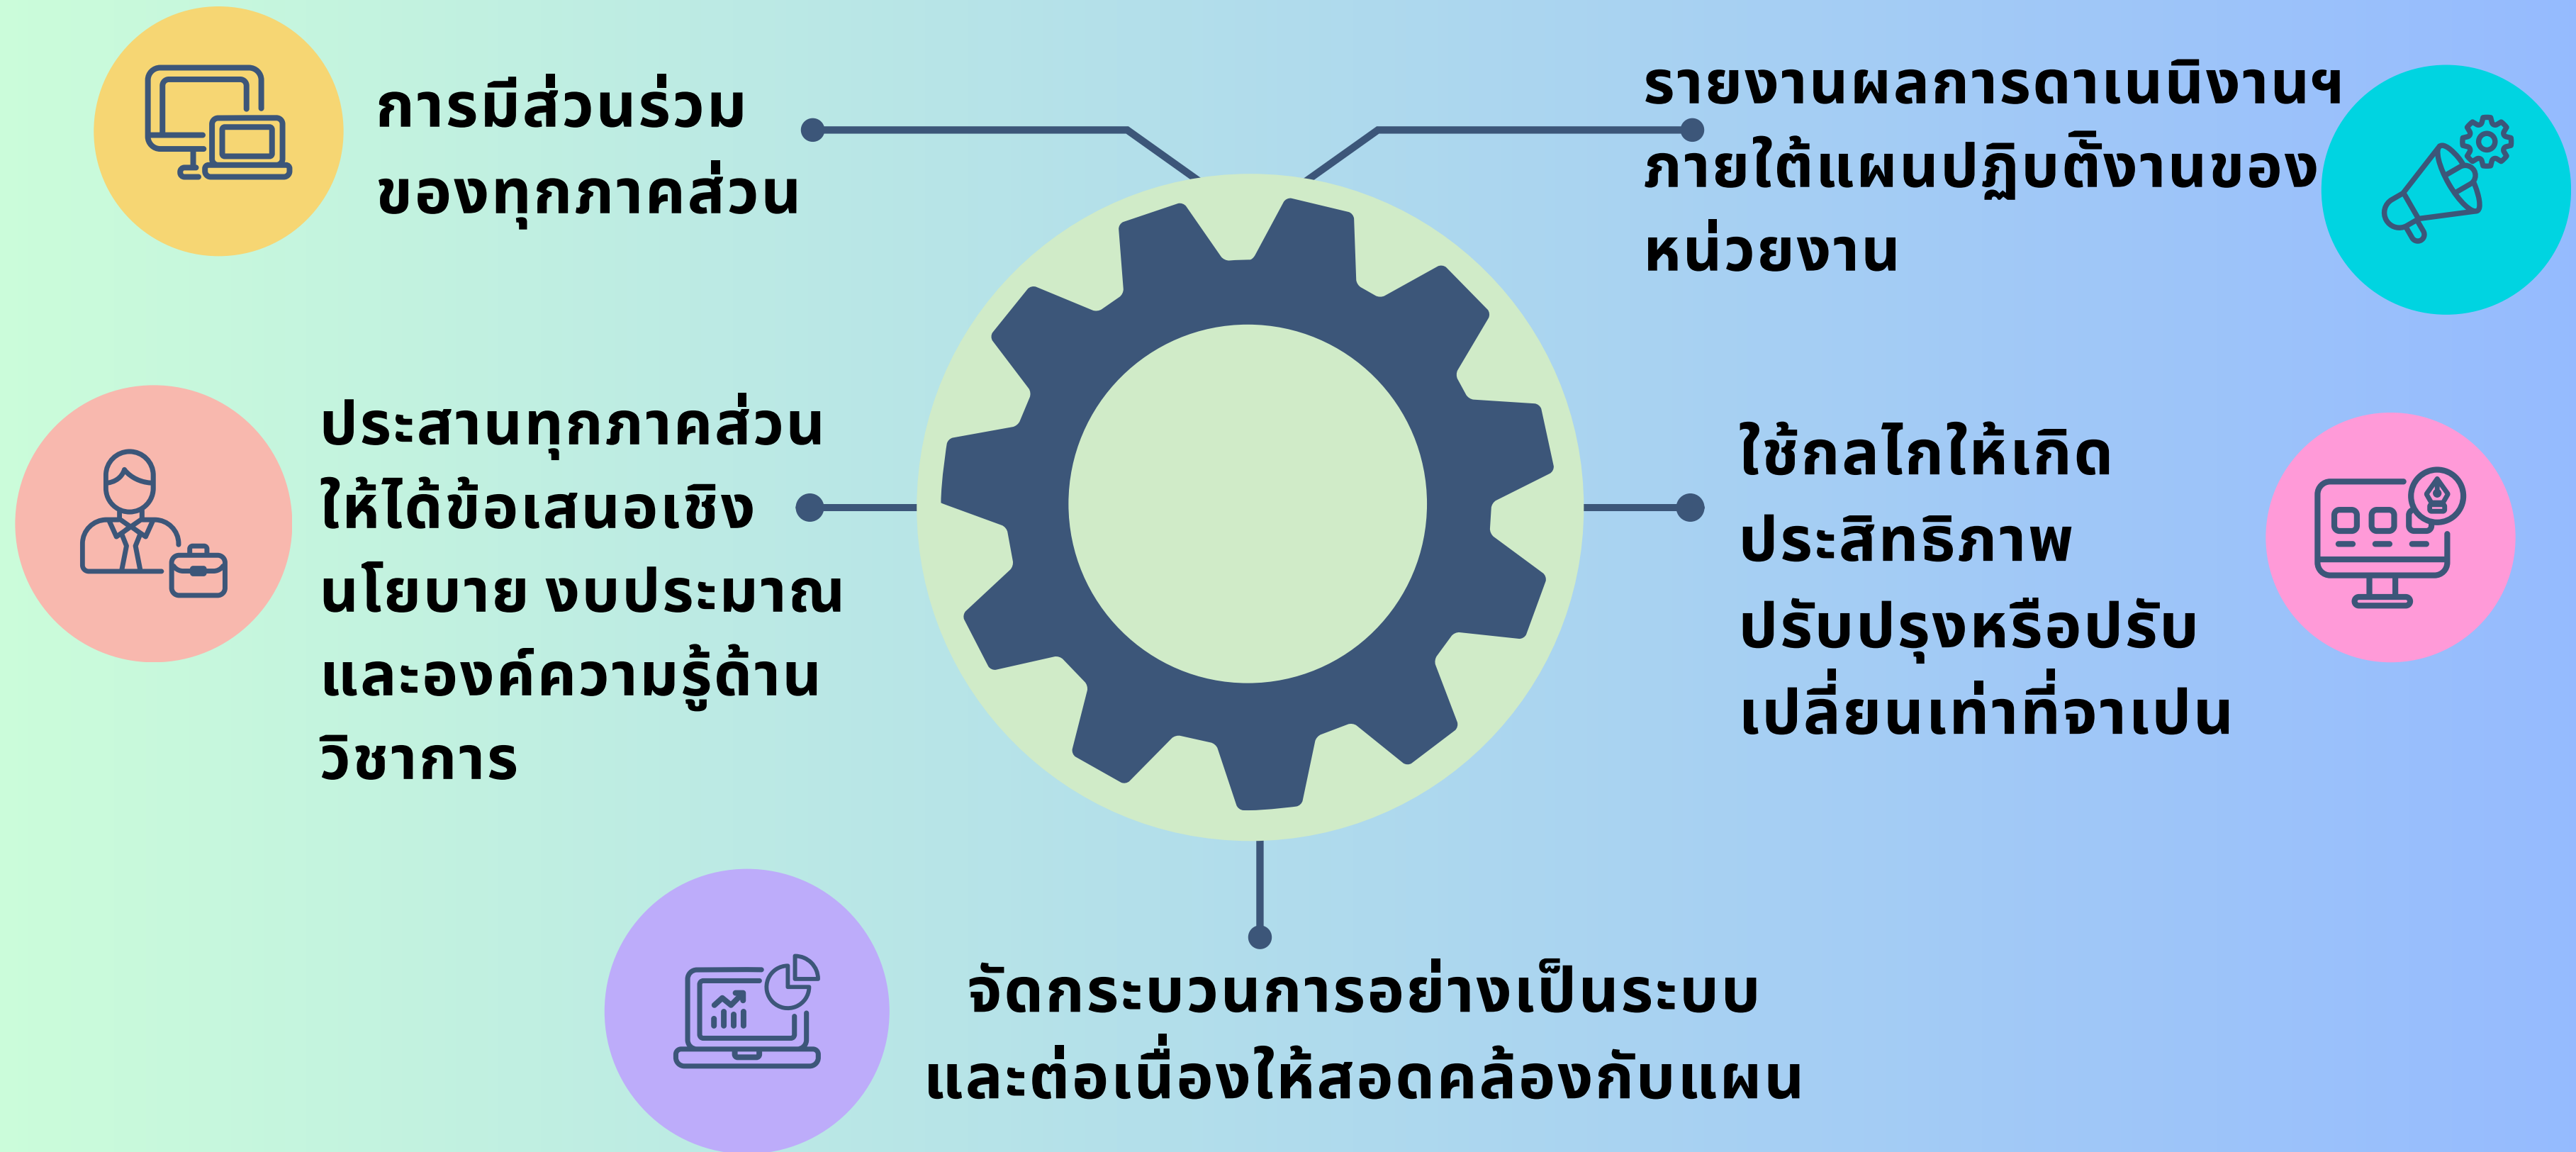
การมีส่วนร่วม
ของทุกภาคส่วน

รายงานผลการดาเนินงานฯ
ภายใต้แผนปฏิบัติงานของ
หน่วยงาน

ประสานทุกภาคส่วน
ให้ได้ข้อเสนอเชิง
นโยบาย งบประมาณ
และองค์ความรู้ด้าน
วิชาการ

ใช้กลไกให้เกิด
ประสิทธิภาพ
ปรับปรุงหรือปรับ
เปลี่ยนเท่าที่จาเปน

จัดกระบวนการอย่างเป็นระบบ
และต่อเนื่องให้สอดคล้องกับแผน